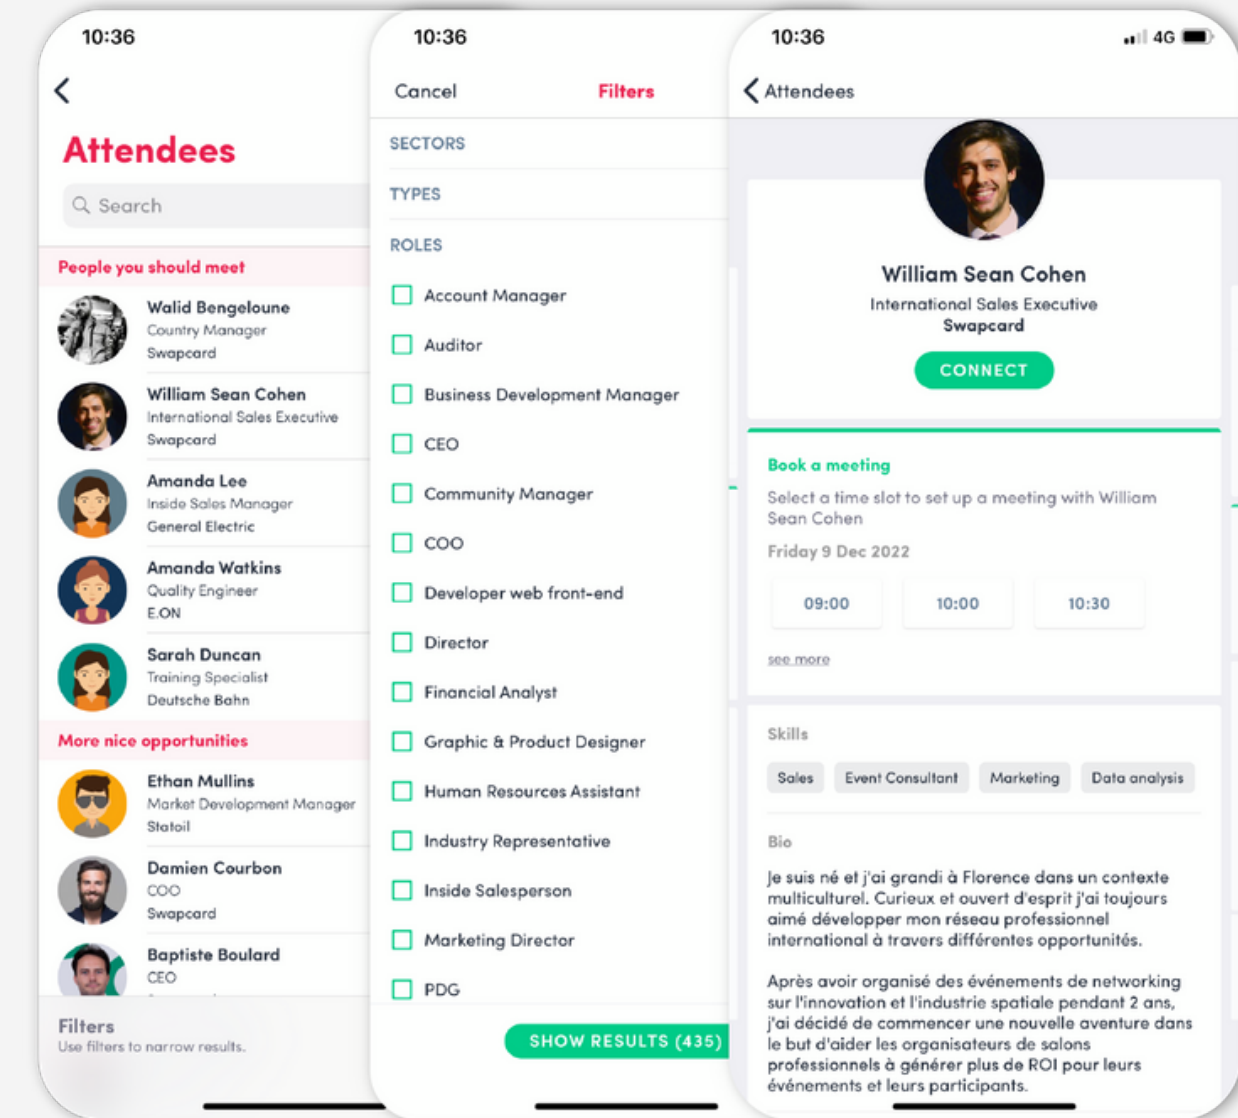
10:36

Attendees

Search

People you should meet

Walid Bengeloune
Country Manager
Swapcard

William Sean Cohen
International Sales Executive
Swapcard

Amanda Lee
Inside Sales Manager
General Electric

Amanda Watkins
Quality Engineer
E.ON

Sarah Duncan
Training Specialist
Deutsche Bahn

More nice opportunities

Ethan Mullins
Market Development Manager
Statoil

Damien Courbon
COO
Swapcard

Baptiste Boulard
CEO

Filters
Use filters to narrow results.

10:36

Cancel Filters

SECTORS

TYPES

ROLES

Account Manager

Auditor

Business Development Manager

CEO

Community Manager

COO

Developer web front-end

Director

Financial Analyst

Graphic & Product Designer

Human Resources Assistant

Industry Representative

Inside Salesperson

Marketing Director

PDG

SHOW RESULTS (435)

10:36 4G

Attendees

William Sean Cohen
International Sales Executive
Swapcard

CONNECT

Book a meeting

Select a time slot to set up a meeting with William Sean Cohen

Friday 9 Dec 2022

09:00 10:00 10:30

see more

Skills

Sales Event Consultant Marketing Data analysis

Bio

Je suis né et j'ai grandi à Florence dans un contexte multiculturel. Curieux et ouvert d'esprit j'ai toujours aimé développer mon réseau professionnel international à travers différentes opportunités.

Après avoir organisé des événements de networking sur l'innovation et l'industrie spatiale pendant 2 ans, j'ai décidé de commencer une nouvelle aventure dans le but d'aider les organisateurs de salons professionnels à générer plus de ROI pour leurs événements et leurs participants.